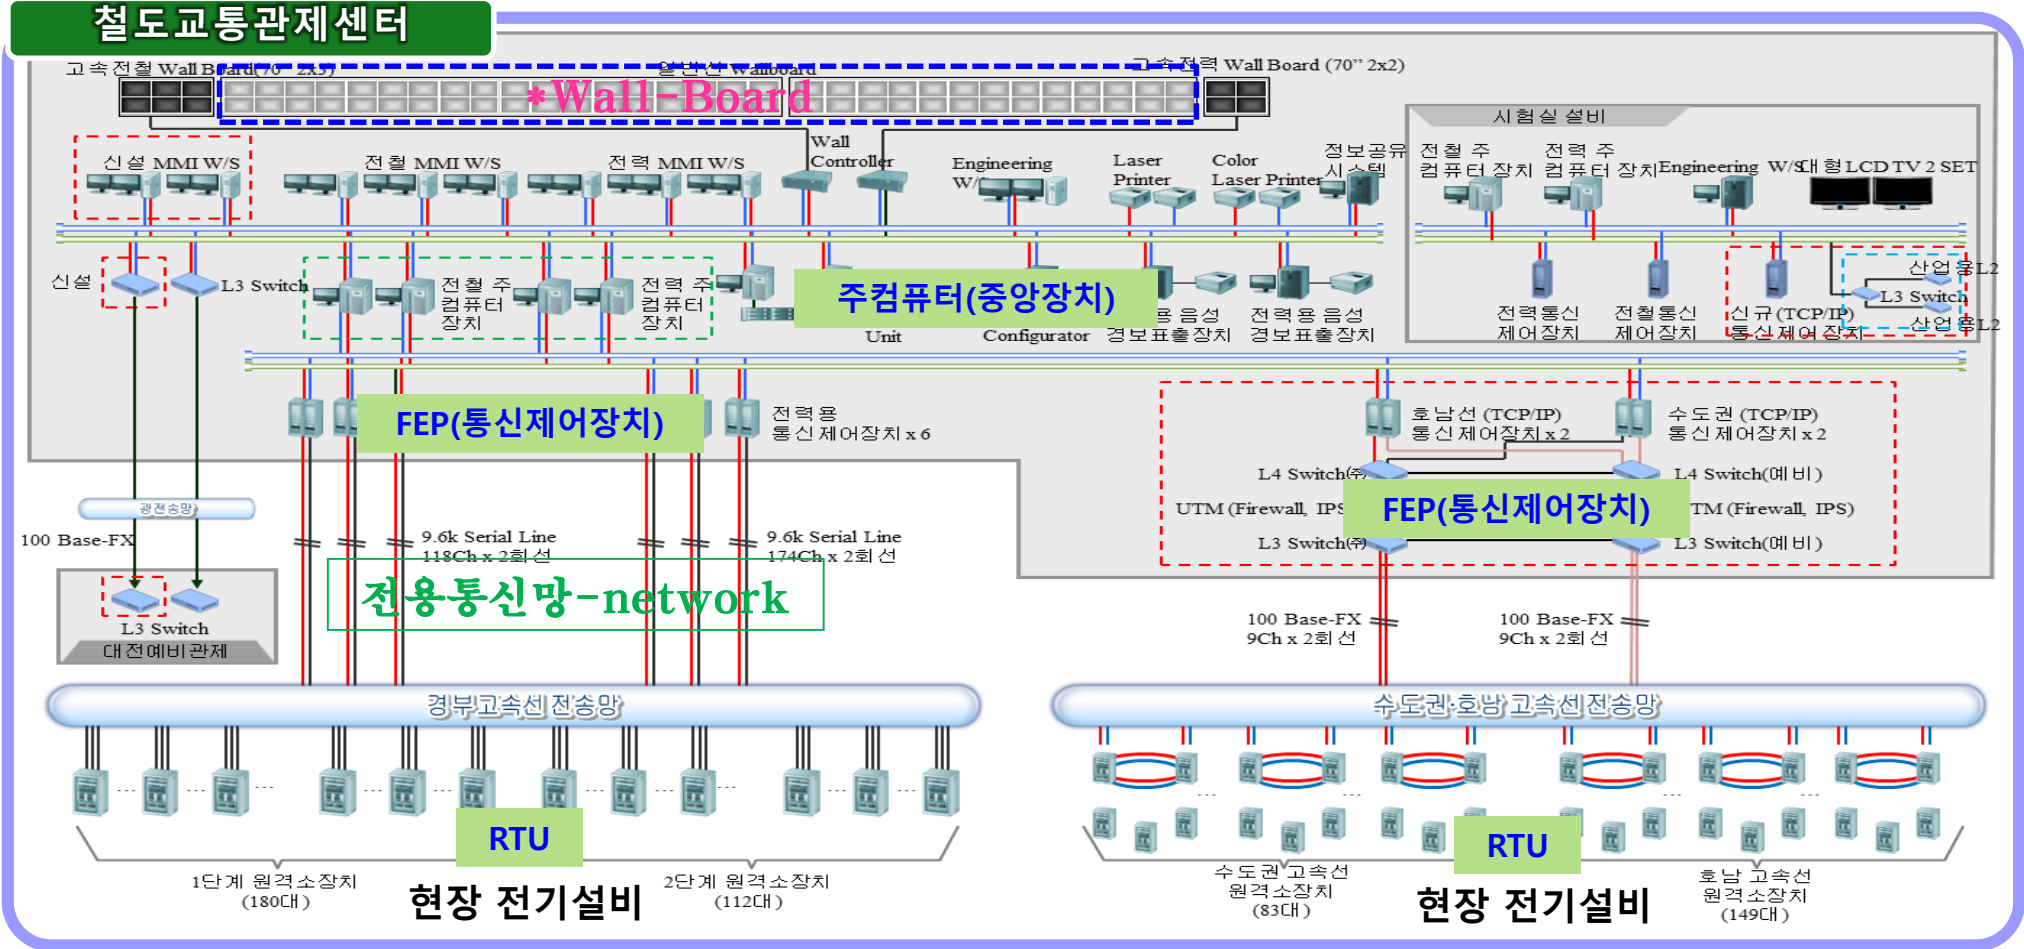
철도교통관제센터

고속전철 Wall Board(70" 2x3)
일반선 Wallboard
고속전력 Wall Board (70" 2x2)
*Wall-Board

신설 MMI W/S
전철 MMI W/S
전력 MMI W/S
Wall Controller
Engineering W/S
Laser Printer
Color Laser Printer
정보공유시스템

시험실 설비
전철 주 컴퓨터 장치
전력 주 컴퓨터 장치
Engineering W/S
대형 LCD TV 2 SET

신설
L3 Switch
전철 주 컴퓨터 장치
전력 주 컴퓨터 장치
주컴퓨터(중앙장치)
Unit
Configurator
전철용 음성 경보표출장치
전력용 음성 경보표출장치
전력통신 제어장치
전철통신 제어장치
신규(TCP/IP) 통신제어장치
산업용L2
L3 Switch
산업용L2

FEP(통신제어장치)
전력용 통신제어장치 x 6
호남선 (TCP/IP) 통신제어장치 x 2
수도권 (TCP/IP) 통신제어장치 x 2
L4 Switch(주)
L4 Switch(예비)
UTM (Firewall, IPS)
UTM (Firewall, IPS)
FEP(통신제어장치)
L3 Switch(주)
L3 Switch(예비)

광전송망
100 Base-FX
L3 Switch
대전예비관제
9.6k Serial Line 118Ch x 2회선
9.6k Serial Line 174Ch x 2회선
전용통신망-network
100 Base-FX 9Ch x 2회선
100 Base-FX 9Ch x 2회선

경부고속선 전송망
수도권·호남 고속선 전송망

RTU
RTU
1단계 원격소장치 (180대)
2단계 원격소장치 (112대)
현장 전기설비
수도권 고속선 원격소장치 (83대)
현장 전기설비
호남 고속선 원격소장치 (149대)